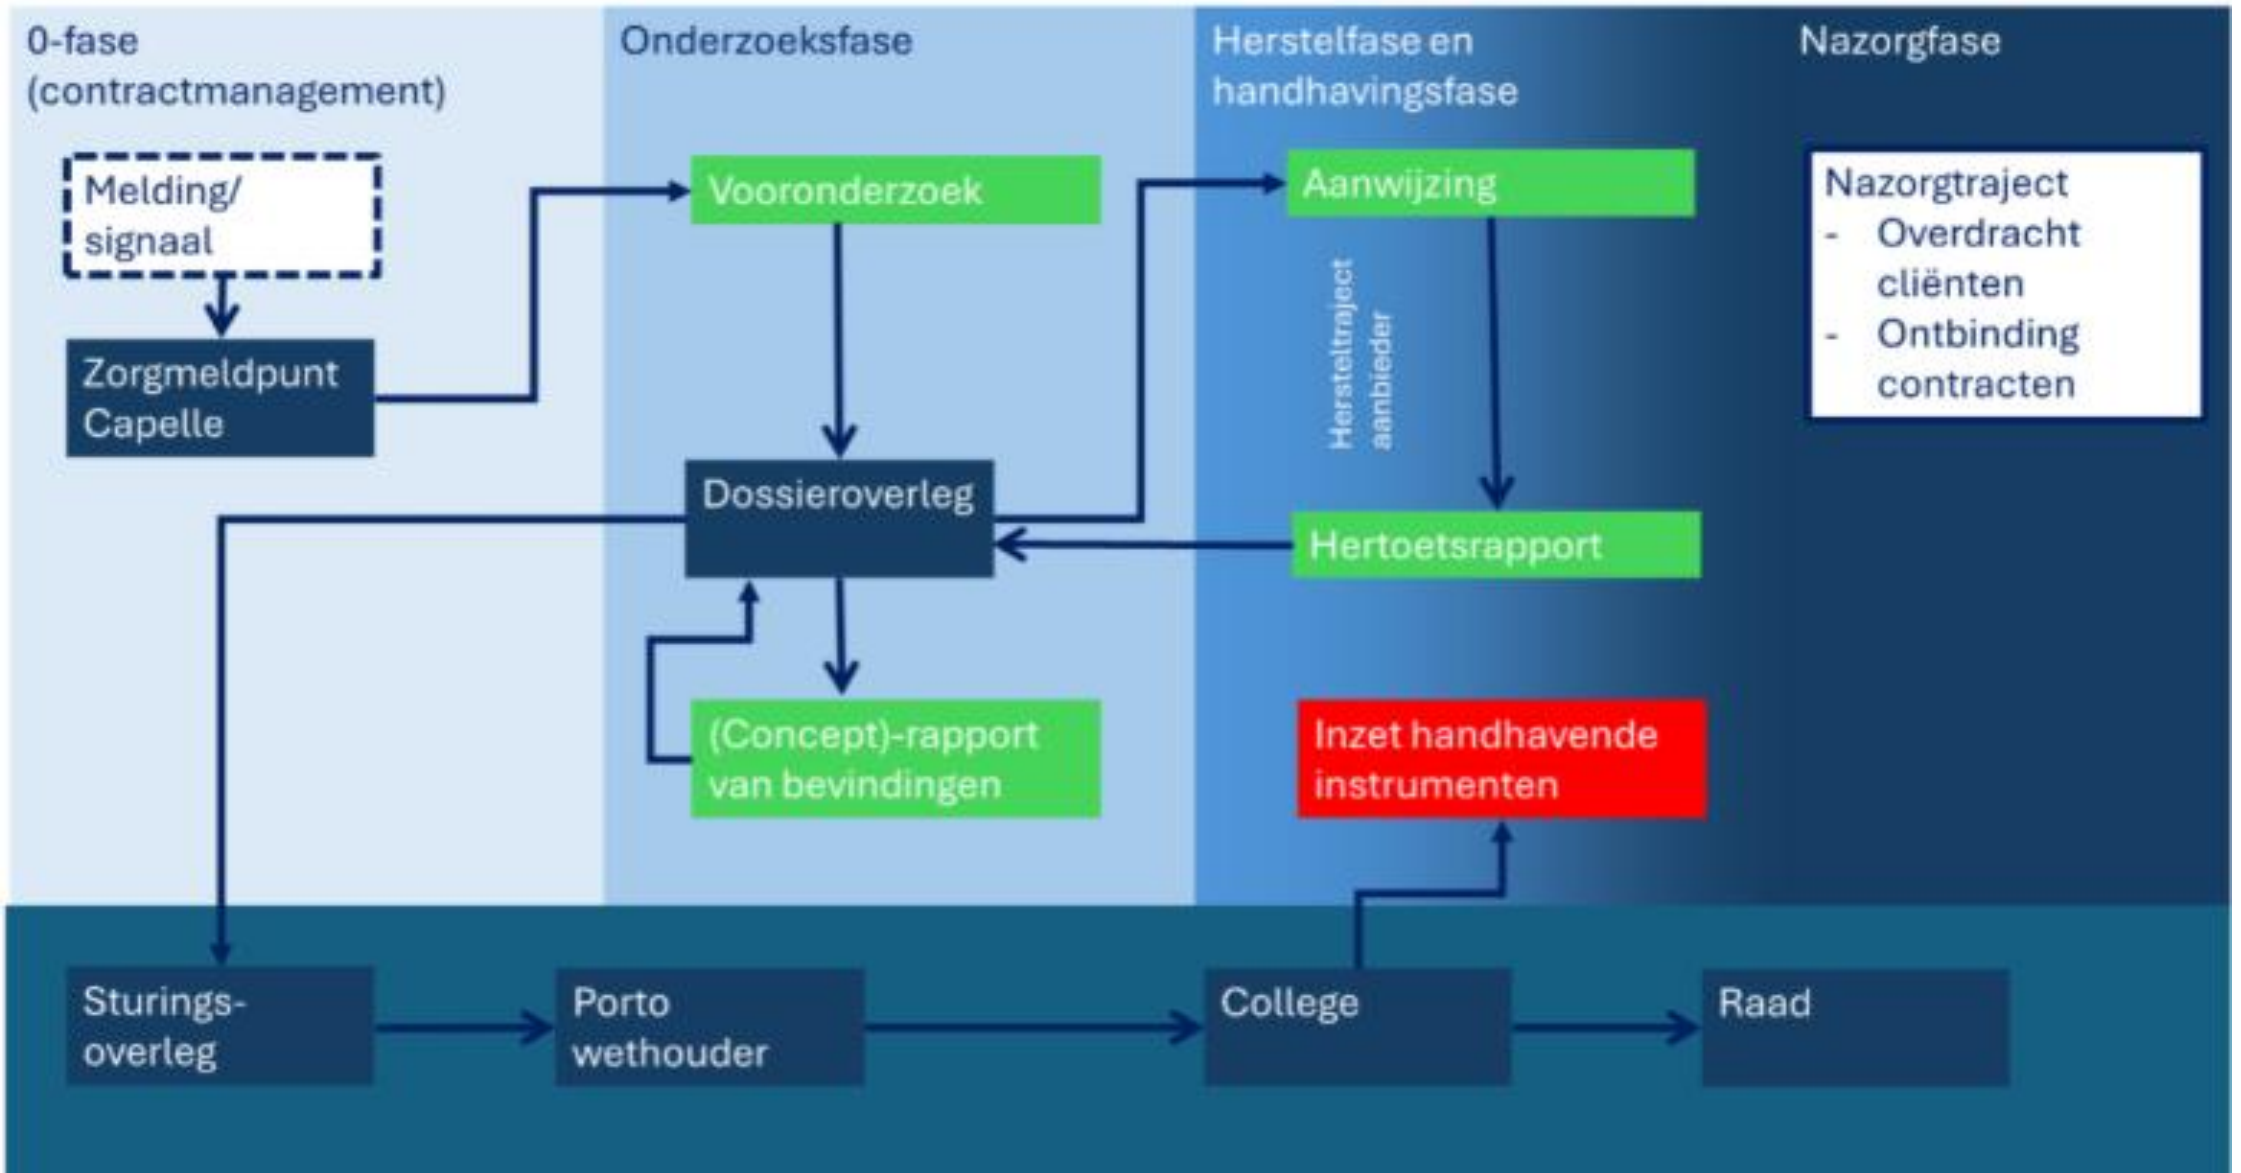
0-fase (contractmanagement)

Onderzoeksfase

Herstelfase en handhavingsfase

Nazorgfase

Melding/ signaal

Zorgmeldpunt Capelle

Vooronderzoek

Dossieroverleg

(Concept)-rapport van bevindingen

Aanwijzing

Hersteltraject aanbieder

Hertoetsrapport

Inzet handhavende instrumenten

Nazorgtraject
- Overdracht cliënten
- Ontbinding contracten

Sturings-overleg

Porto wethouder

College

Raad